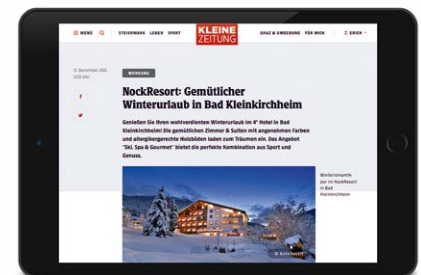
≡ MENÜ STEIERMARK LEBEN SPORT KLEINE ZEITUNG GRAZ & UMGEBUNG FÜR MICH ERICH

10. Dezember 2021 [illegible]

WERBUNG

NockResort: Gemütlicher Winterurlaub in Bad Kleinkirchheim

Genießen Sie Ihren wohlverdienten Winterurlaub im 4* Hotel in Bad Kleinkirchheim! Die gemütlichen Zimmer & Suiten mit angenehmen Farben und allergikergerechte Holzböden laden zum Träumen ein. Das Angebot "Ski, Spa & Gourmet" bietet die perfekte Kombination aus Sport und Genuss.

Winterromantik pur im NockResort in Bad Kleinkirchheim

© NockResort